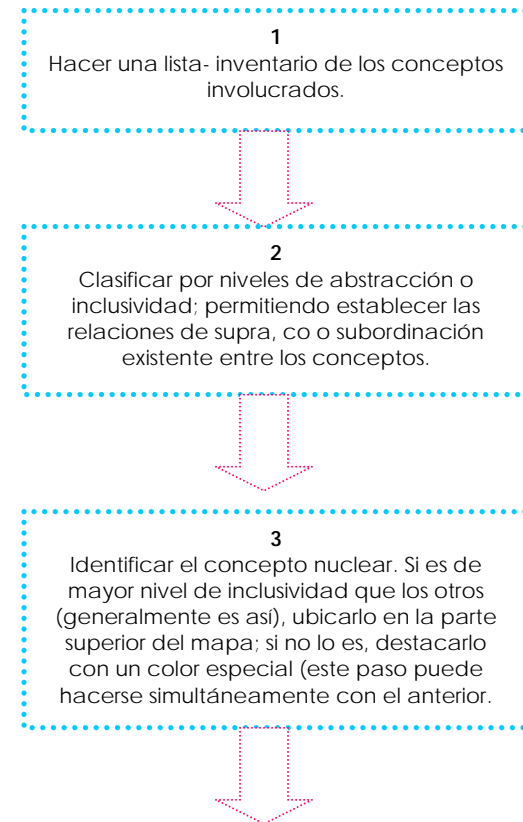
1
Hacer una lista- inventario de los conceptos involucrados.

2
Clasificar por niveles de abstracción o inclusividad; permitiendo establecer las relaciones de supra, co o subordinación existente entre los conceptos.

3
Identificar el concepto nuclear. Si es de mayor nivel de inclusividad que los otros (generalmente es así), ubicarlo en la parte superior del mapa; si no lo es, destacarlo con un color especial (este paso puede hacerse simultáneamente con el anterior.